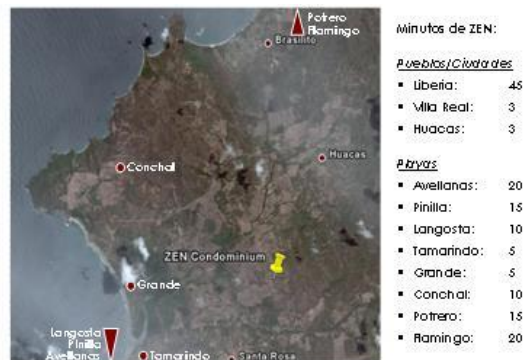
Potrero Flamingo
Brasilito
Conchal
Huacas
ZEN Condominium
Grande
Langosta Pinilla Avellanas
Tamarindo
Santa Rosa

Minutos de ZEN:

Pueblos/Ciudades
- Liberia: 45
- Villa Real: 3
- Huacas: 3

Playas
- Avellanas: 20
- Pinilla: 15
- Langosta: 10
- Tamarindo: 5
- Grande: 5
- Conchal: 10
- Potrero: 15
- Flamingo: 20